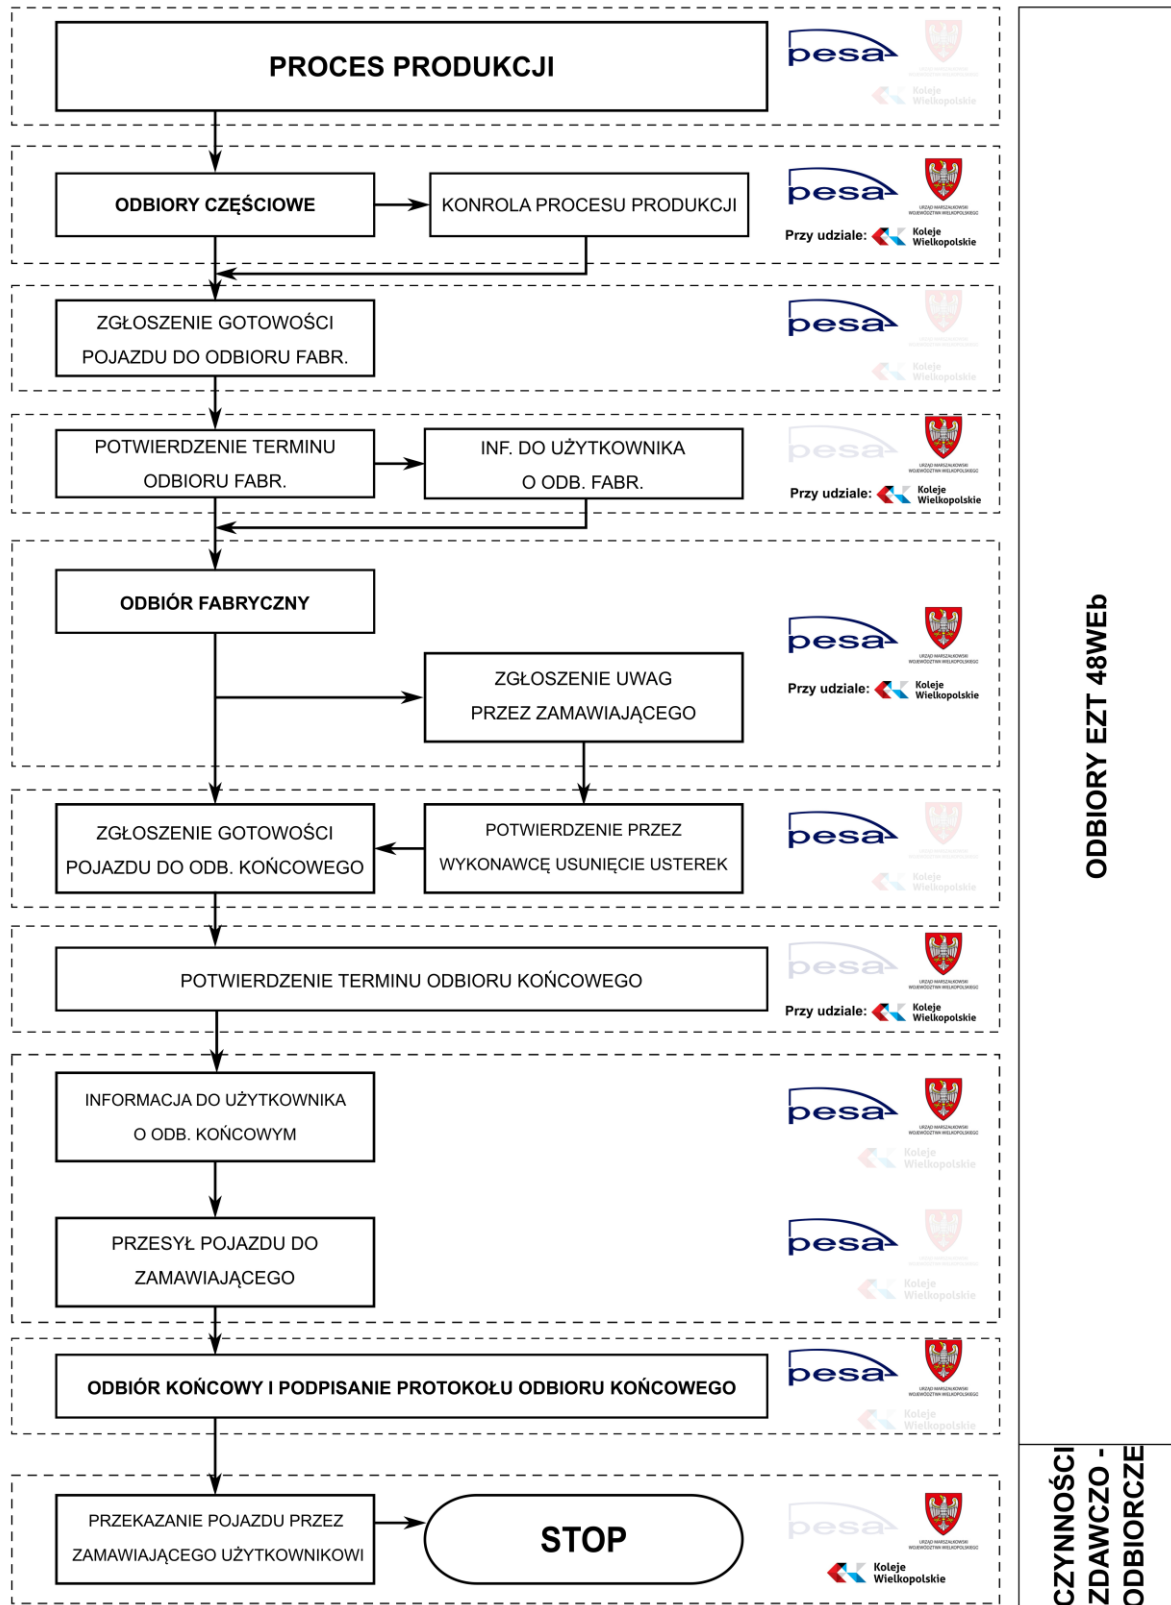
PROCES PRODUKCJI

pesa

Koleje Wielkopolskie

ODBIORY CZĘŚCIOWE

KONROLA PROCESU PRODUKCJI

pesa

URZĄD MARSZAŁKOWSKI WOJEWÓDZTWA WIELKOPOLSKIEGO

Przy udziale: Koleje Wielkopolskie

ZGŁOSZENIE GOTOWOŚCI POJAZDU DO ODBIORU FABR.

pesa

Koleje Wielkopolskie

POTWIERDZENIE TERMINU ODBIORU FABR.

INF. DO UŻYTKOWNIKA O ODB. FABR.

pesa

URZĄD MARSZAŁKOWSKI WOJEWÓDZTWA WIELKOPOLSKIEGO

Przy udziale: Koleje Wielkopolskie

ODBIÓR FABRYCZNY

ZGŁOSZENIE UWAG PRZEZ ZAMAWIAJĄCEGO

pesa

URZĄD MARSZAŁKOWSKI WOJEWÓDZTWA WIELKOPOLSKIEGO

Przy udziale: Koleje Wielkopolskie

ZGŁOSZENIE GOTOWOŚCI POJAZDU DO ODB. KOŃCOWEGO

POTWIERDZENIE PRZEZ WYKONAWCĘ USUNIĘCIE USTEREK

pesa

Koleje Wielkopolskie

POTWIERDZENIE TERMINU ODBIORU KOŃCOWEGO

pesa

URZĄD MARSZAŁKOWSKI WOJEWÓDZTWA WIELKOPOLSKIEGO

Przy udziale: Koleje Wielkopolskie

INFORMACJA DO UŻYTKOWNIKA O ODB. KOŃCOWYM

pesa

URZĄD MARSZAŁKOWSKI WOJEWÓDZTWA WIELKOPOLSKIEGO

Koleje Wielkopolskie

PRZESYŁ POJAZDU DO ZAMAWIAJĄCEGO

pesa

Koleje Wielkopolskie

ODBIÓR KOŃCOWY I PODPISANIE PROTOKOŁU ODBIORU KOŃCOWEGO

pesa

URZĄD MARSZAŁKOWSKI WOJEWÓDZTWA WIELKOPOLSKIEGO

Koleje Wielkopolskie

PRZEKAZANIE POJAZDU PRZEZ ZAMAWIAJĄCEGO UŻYTKOWNIKOWI

STOP

pesa

URZĄD MARSZAŁKOWSKI WOJEWÓDZTWA WIELKOPOLSKIEGO

Koleje Wielkopolskie

ODBIORY EZT 48WEb

CZYNNOŚCI ZDAWCZO - ODBIORCZE